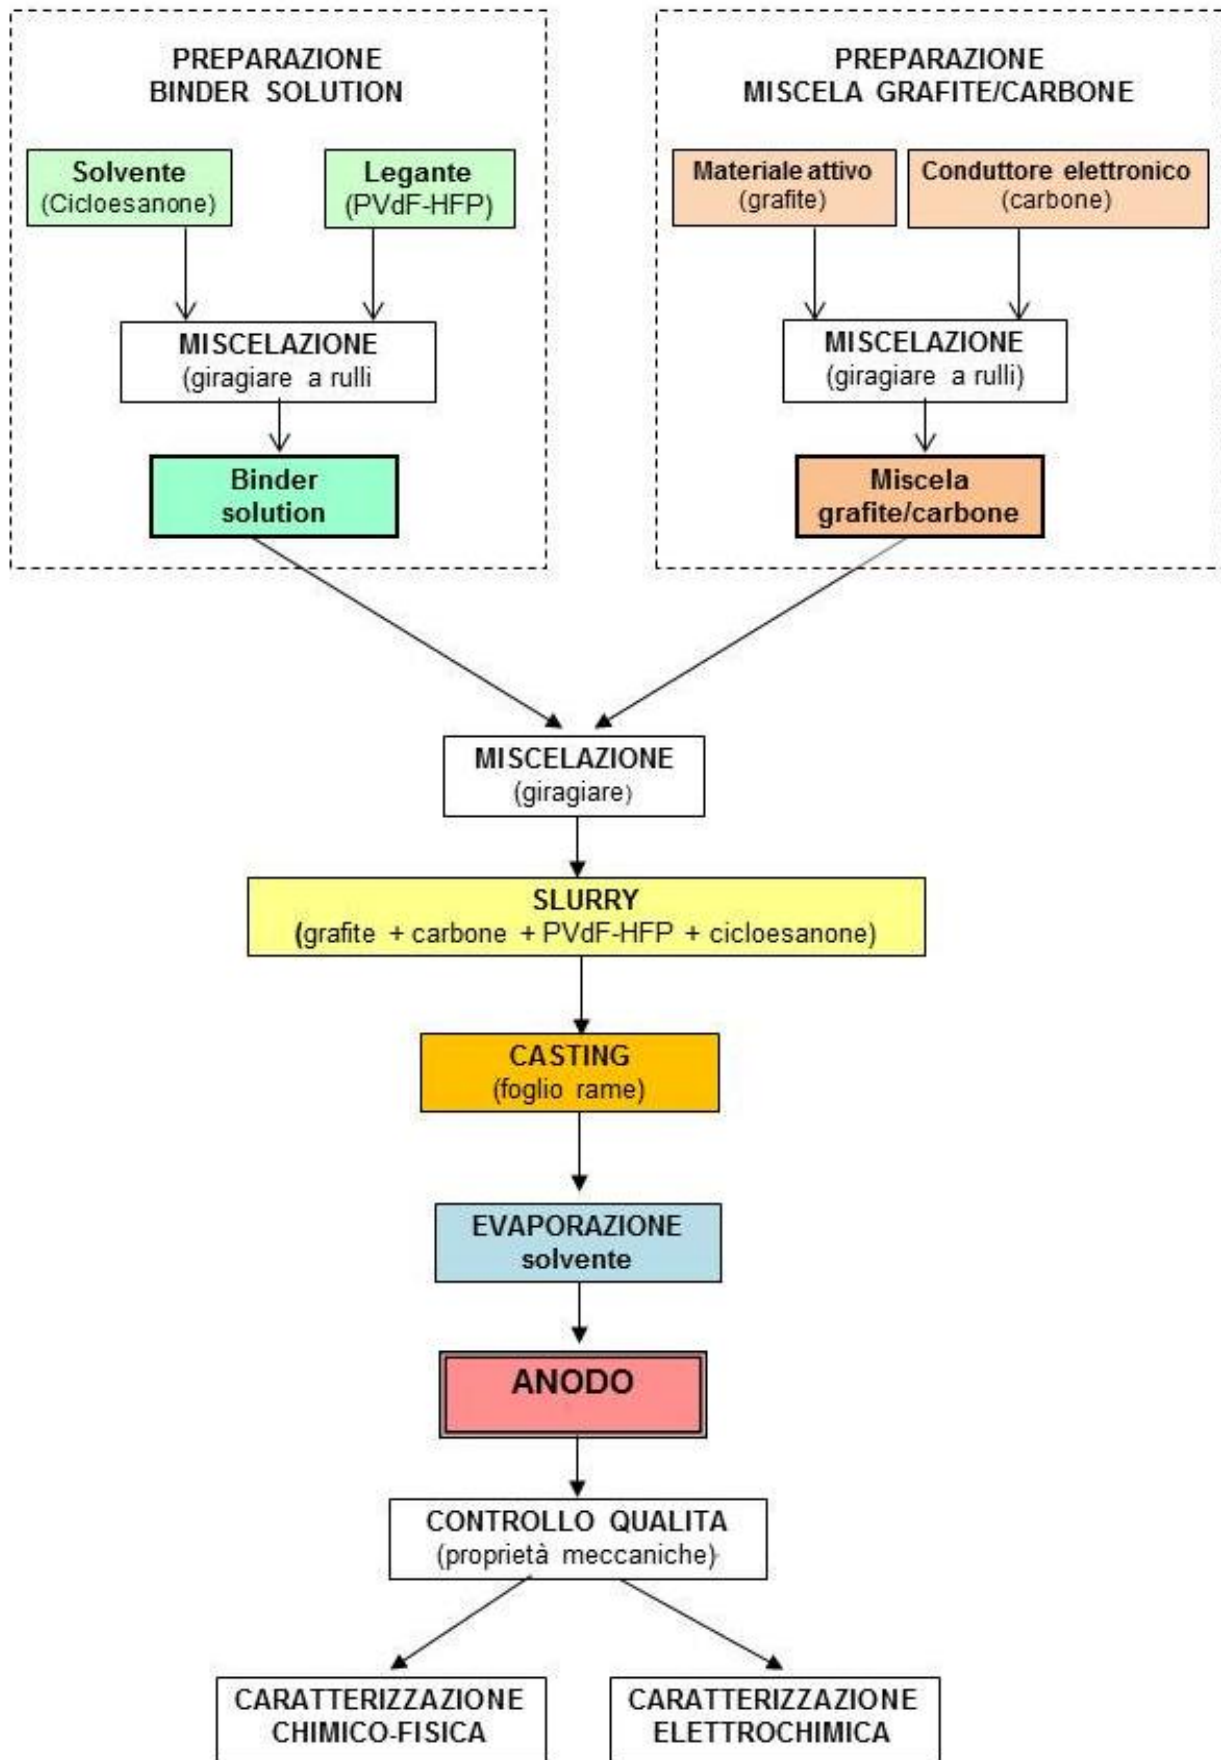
PREPARAZIONE
BINDER SOLUTION

Solvente
(Cicloesanone)

Legante
(PVdF-HFP)

MISCELAZIONE
(giragiare a rulli

Binder
solution

PREPARAZIONE
MISCELA GRAFITE/CARBONE

Materiale attivo
(grafite)

Conduttore elettronico
(carbone)

MISCELAZIONE
(giragiare a rulli)

Miscela
grafite/carbone

MISCELAZIONE
(giragiare)

SLURRY
(grafite + carbone + PVdF-HFP + cicloesanone)

CASTING
(foglio rame)

EVAPORAZIONE
solvente

ANODO

CONTROLLO QUALITA
(proprietà meccaniche)

CARATTERIZZAZIONE
CHIMICO-FISICA

CARATTERIZZAZIONE
ELETTROCHIMICA